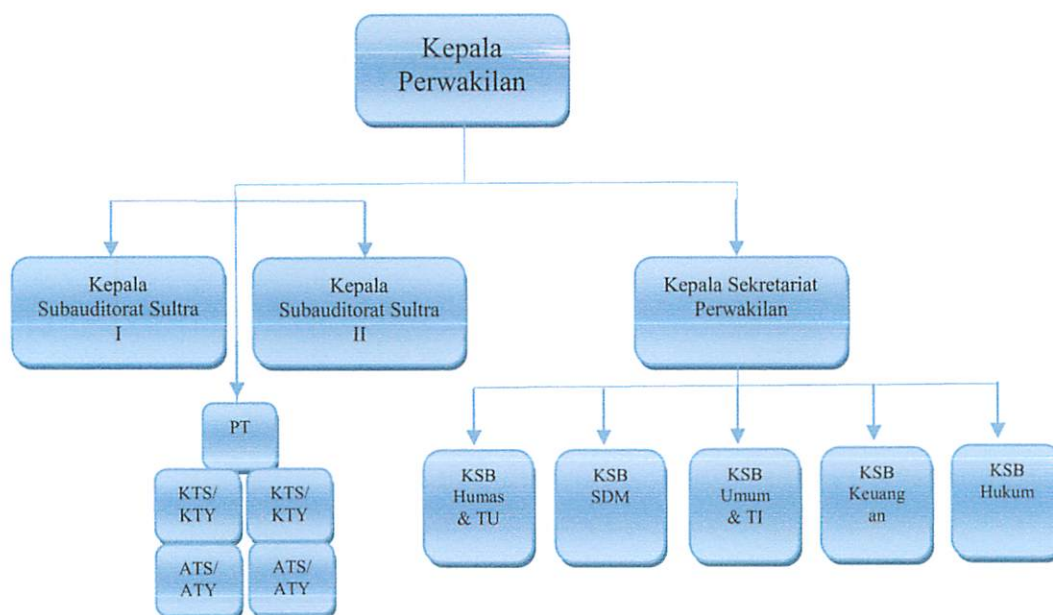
Kepala Perwakilan

Kepala Subauditorat Sultra I

Kepala Subauditorat Sultra II

Kepala Sekretariat Perwakilan

PT

KTS/ KTY

KTS/ KTY

ATS/ ATY

ATS/ ATY

KSB Humas & TU

KSB SDM

KSB Umum & TI

KSB Keuang an

KSB Hukum